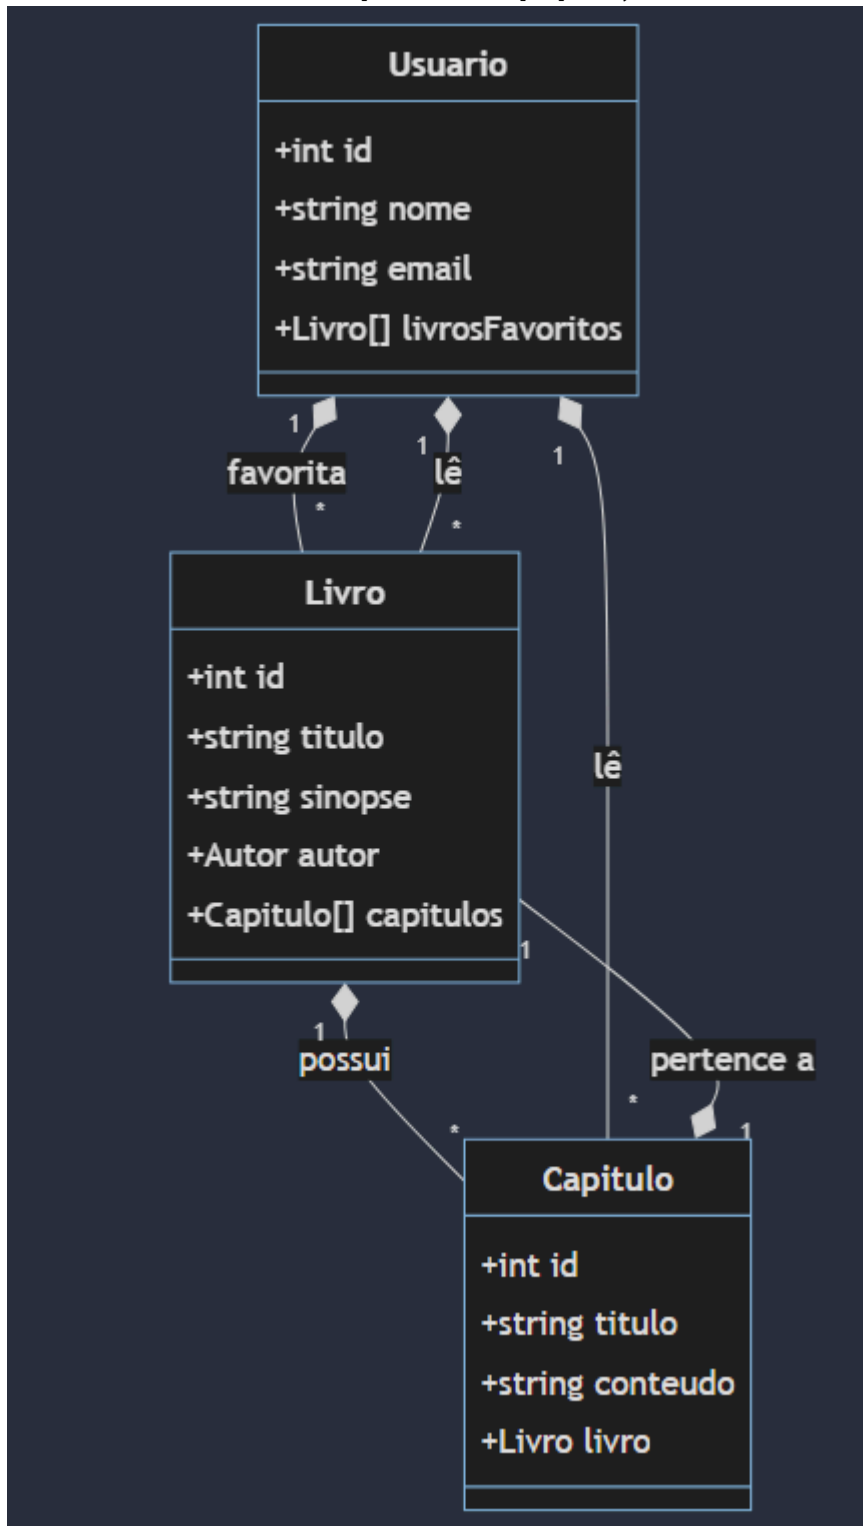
Usuario

+int id
+string nome
+string email
+Livro[] livrosFavoritos

1
favorita
*
1
lê
*
1

Livro

+int id
+string titulo
+string sinopse
+Autor autor
+Capitulo[] capitulos

lê

1

1
possui
*

pertence a
*
1

Capitulo

+int id
+string titulo
+string conteudo
+Livro livro